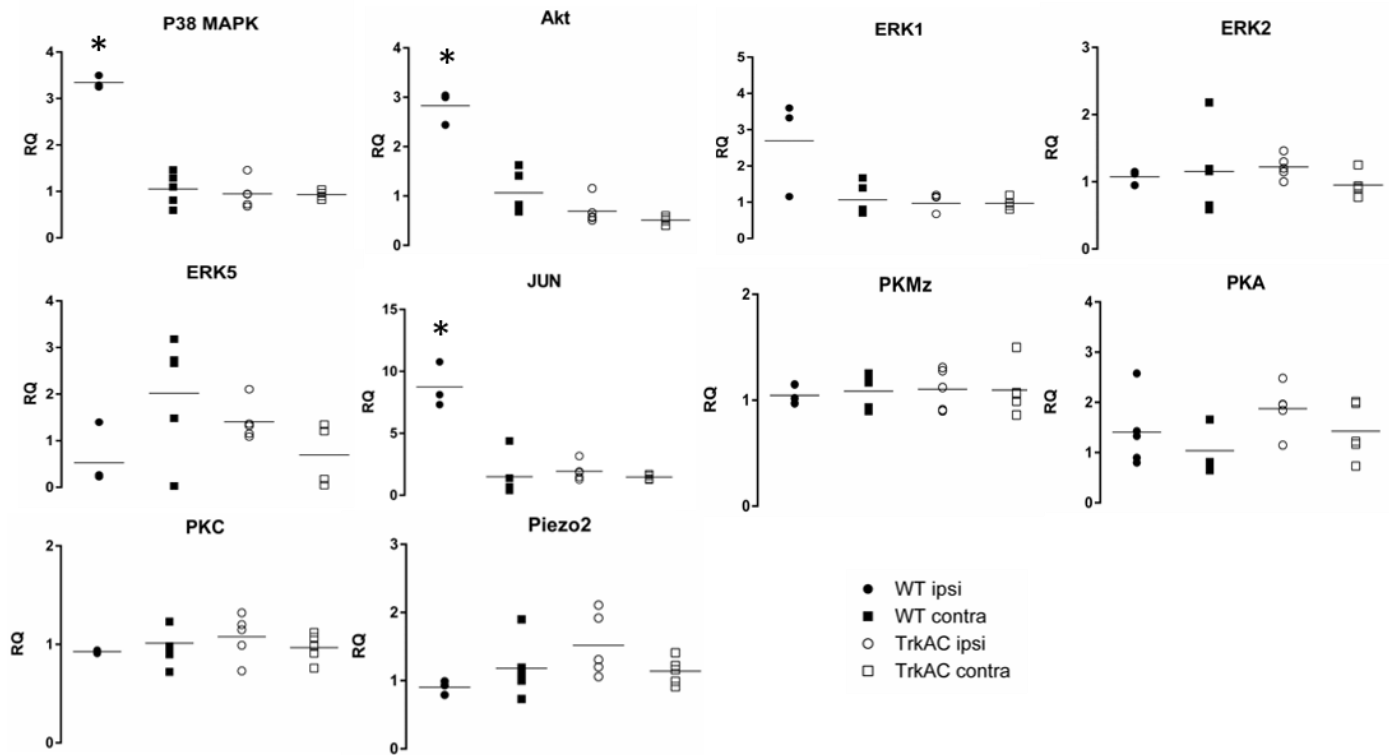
P38 MAPK

*

4
3
2
1
0

RQ

Akt

*

4
3
2
1
0

RQ

ERK1

5
4
3
2
1
0

RQ

ERK2

3
2
1
0

RQ

ERK5

4
3
2
1
0

RQ

JUN

*

15
10
5
0

RQ

PKMz

2
1
0

RQ

PKA

4
3
2
1
0

RQ

PKC

2
1
0

RQ

Piezo2

3
2
1
0

RQ

● WT ipsi
■ WT contra
○ TrkAC ipsi
□ TrkAC contra